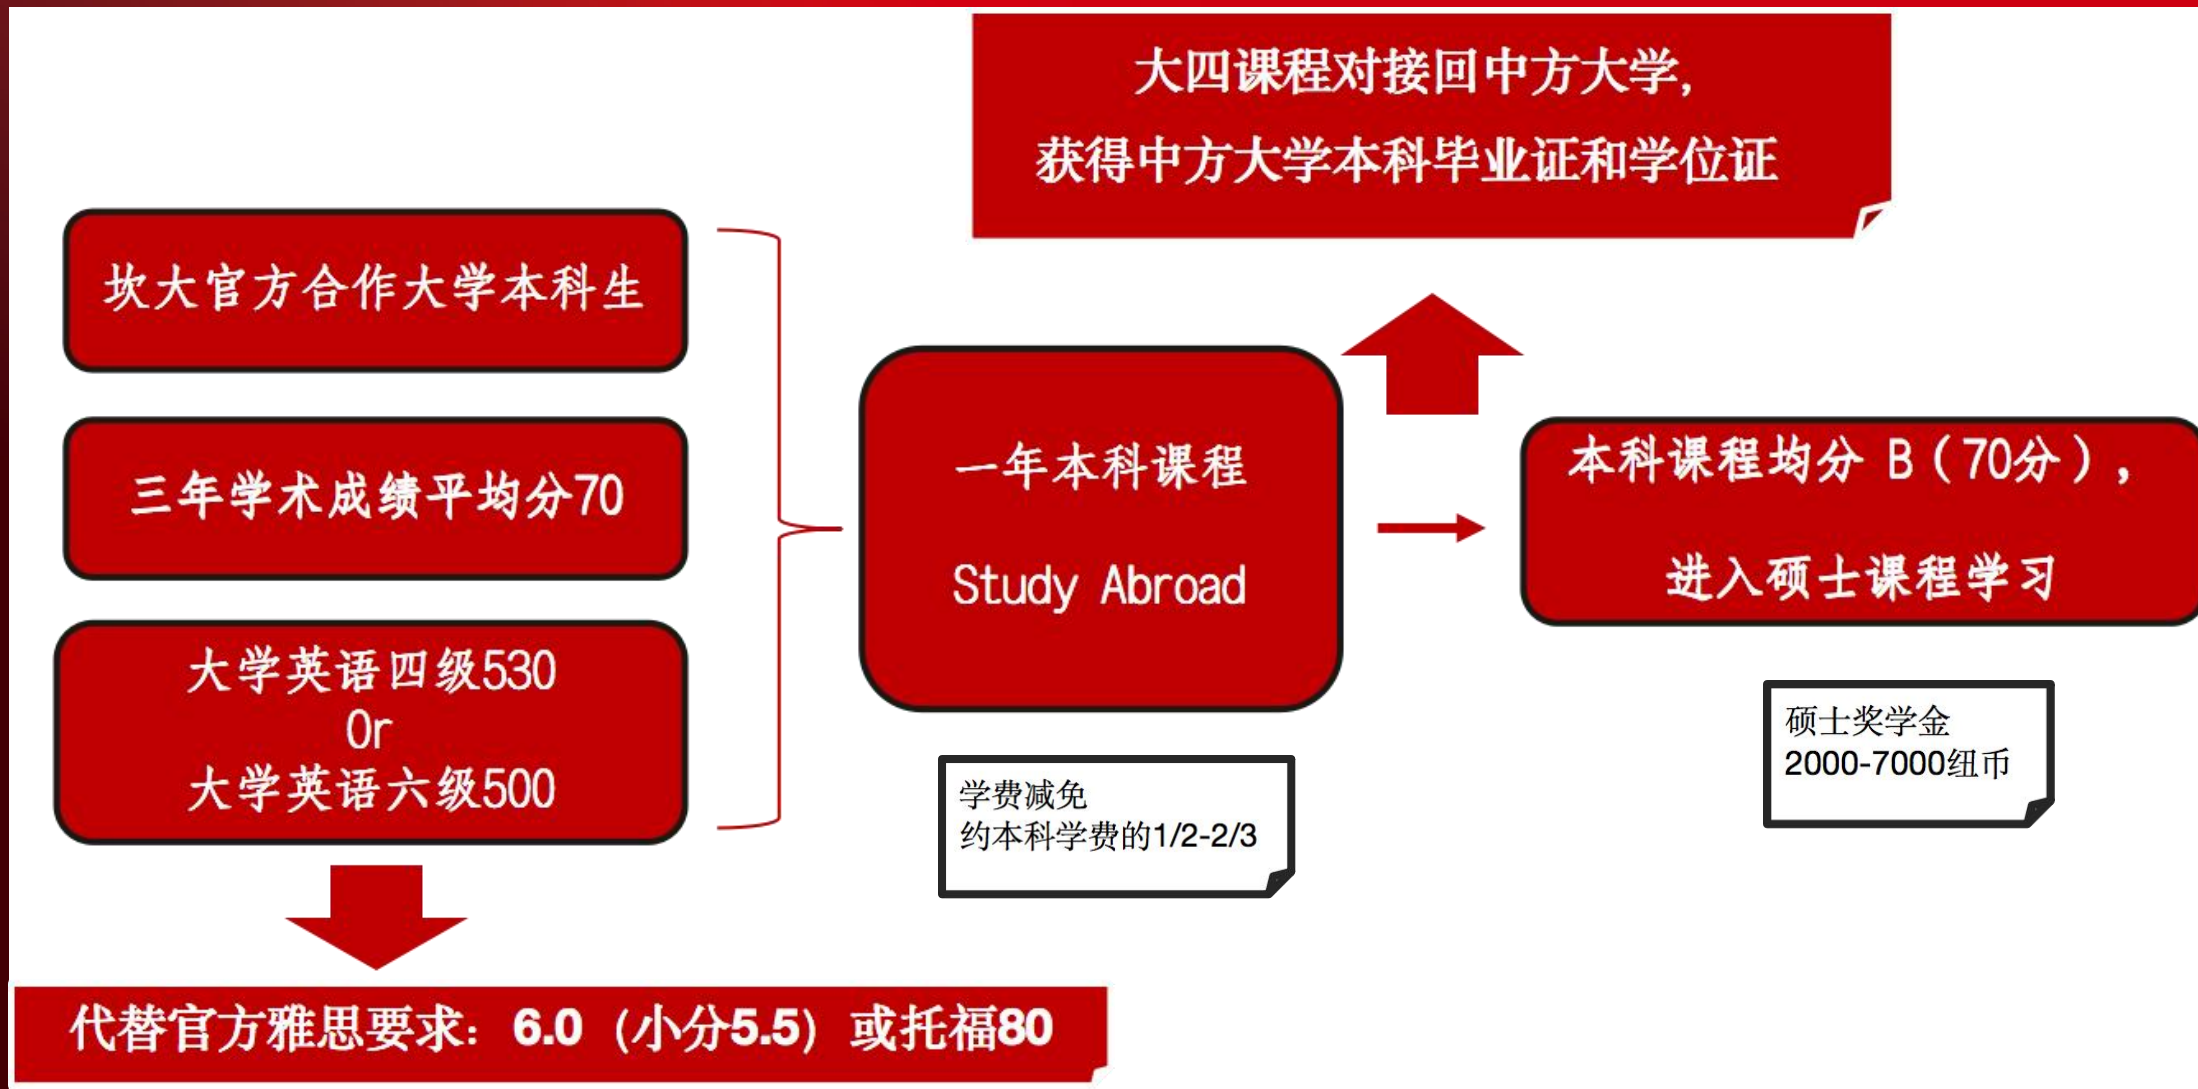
大四课程对接回中方大学，
获得中方大学本科毕业证和学位证

坎大官方合作大学本科生

三年学术成绩平均分70

大学英语四级530
Or
大学英语六级500

一年本科课程
Study Abroad

本科课程均分 B（70分），
进入硕士课程学习

学费减免
约本科学费的1/2-2/3

硕士奖学金
2000-7000纽币

代替官方雅思要求：6.0（小分5.5）或托福80